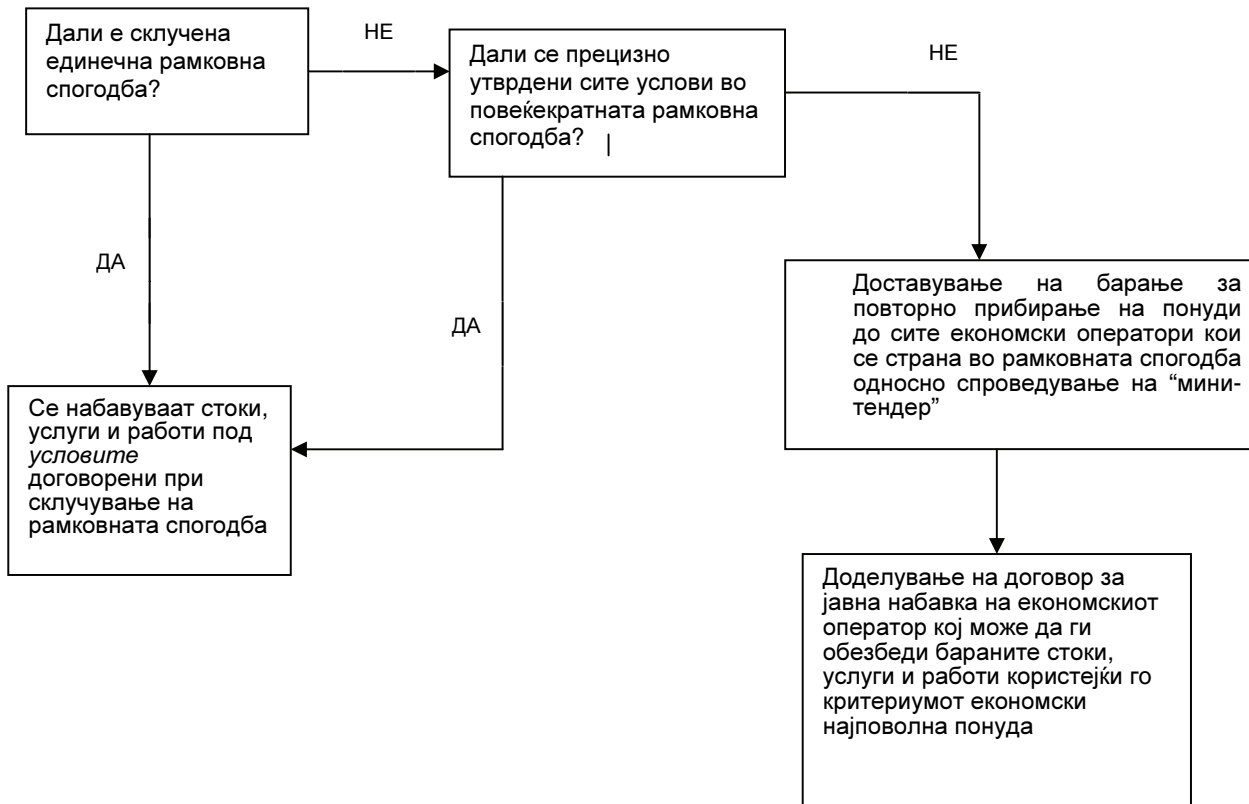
Дали е склучена единечна рамковна спогодба?

НЕ

Дали се прецизно утврдени сите услови во повеќекратната рамковна спогодба?

НЕ

ДА

ДА

Доставување на барање за повторно прибирање на понуди до сите економски оператори кои се страна во рамковната спогодба односно спроведување на “мини-тендер”

Се набавуваат стоки, услуги и работи под *условите* договорени при склучување на рамковната спогодба

Доделување на договор за јавна набавка на економскиот оператор кој може да ги обезбеди бараните стоки, услуги и работи користејќи го критериумот економски најповолна понуда